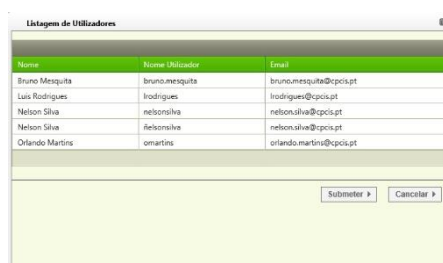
Listagem de Utilizadores

| Nome | Nome Utilizador | Email |
|---|---|---|
| Bruno Mesquita | bruno.mesquita | bruno.mesquita@cpcis.pt |
| Luis Rodrigues | lrodrigues | lrodrigues@cpcis.pt |
| Nelson Silva | nelsonsilva | nelson.silva@cpcis.pt |
| Nelson Silva | ñelsonsilva | nelson.silva@cpcis.pt |
| Orlando Martins | omartins | orlando.martins@cpcis.pt |

Submeter ▸ Cancelar ▸